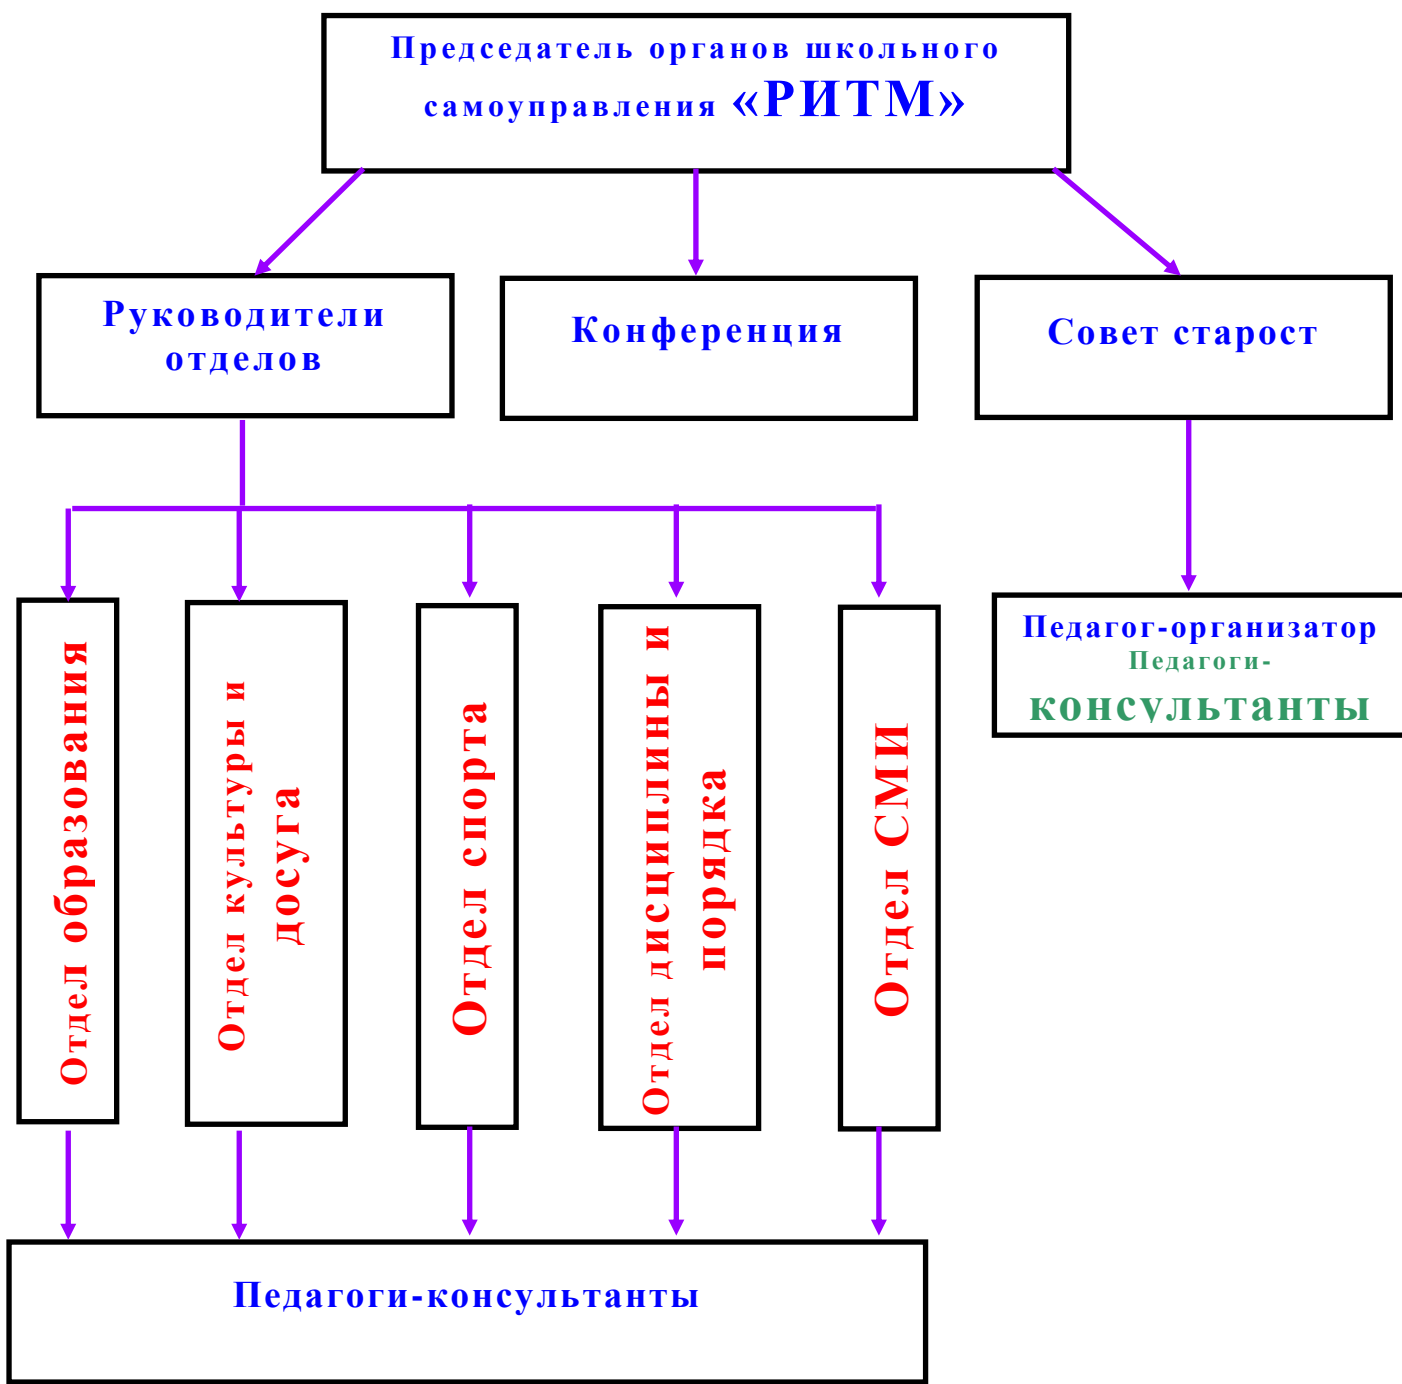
Председатель органов школьного самоуправления «РИТМ»

Руководители отделов

Конференция

Совет старост

Отдел образования

Отдел культуры и досуга

Отдел спорта

Отдел дисциплины и порядка

Отдел СМИ

Педагог-организатор Педагоги-консультанты

Педагоги-консультанты